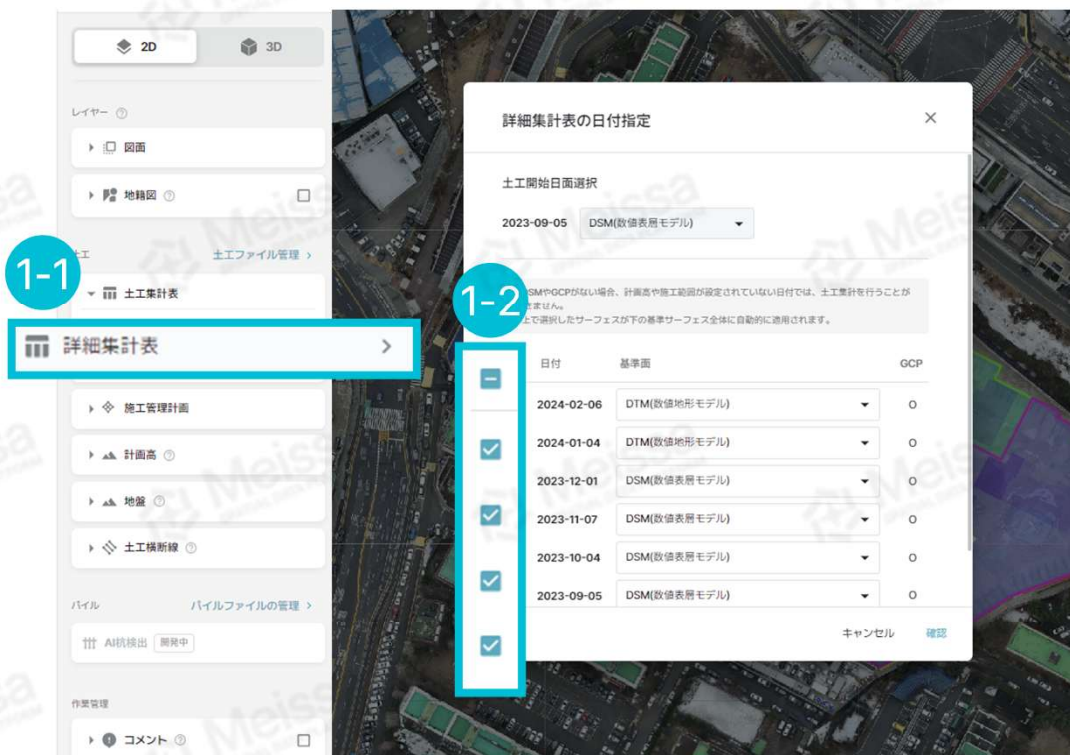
2D
3D

レイヤー ?
図面
地籍図 ?

土工
土工ファイル管理 >

1-1
土工集計表
詳細集計表 >
施工管理計画
計画高 ?
地盤 ?
土工横断線 ?

パイル
パイルファイルの管理 >
AI杭検出 開発中

作業管理
コメント ?

詳細集計表の日付指定
×

土工開始日面選択
2023-09-05 DSM(数値表層モデル)

1-2
DSMやGCPがない場合、計画高や施工範囲が設定されていない日付では、土工集計を行うことができません。
上で選択したサーフェスが下の基準サーフェス全体に自動的に適用されます。

| | 日付 | 基準面 | GCP |
|---|---|---|---|
| | 2024-02-06 | DTM(数値地形モデル) | O |
| | 2024-01-04 | DTM(数値地形モデル) | O |
| | 2023-12-01 | DSM(数値表層モデル) | O |
| | 2023-11-07 | DSM(数値表層モデル) | O |
| | 2023-10-04 | DSM(数値表層モデル) | O |
| | 2023-09-05 | DSM(数値表層モデル) | O |

キャンセル 確認

Meissa